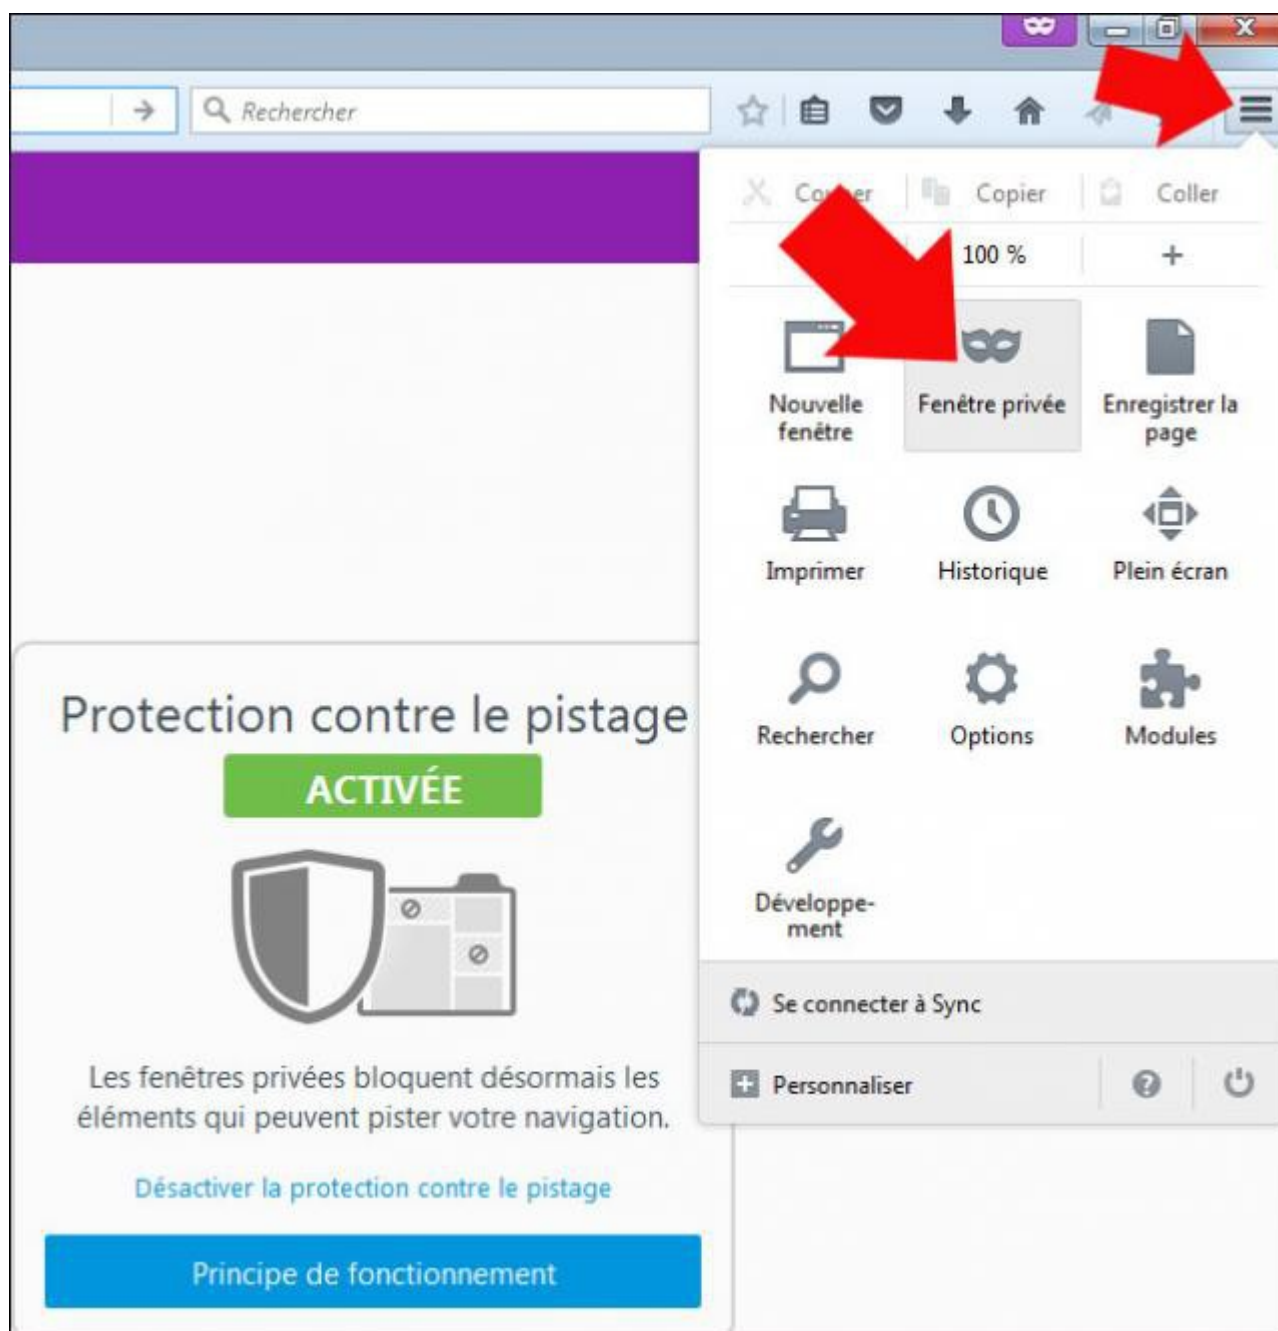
Rechercher

Co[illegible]er Copier Coller

100 %

+

Nouvelle fenêtre

Fenêtre privée

Enregistrer la page

Imprimer

Historique

Plein écran

Rechercher

Options

Modules

Développement

Se connecter à Sync

Personnaliser

Protection contre le pistage

ACTIVÉE

Les fenêtres privées bloquent désormais les éléments qui peuvent pister votre navigation.

Désactiver la protection contre le pistage

Principe de fonctionnement